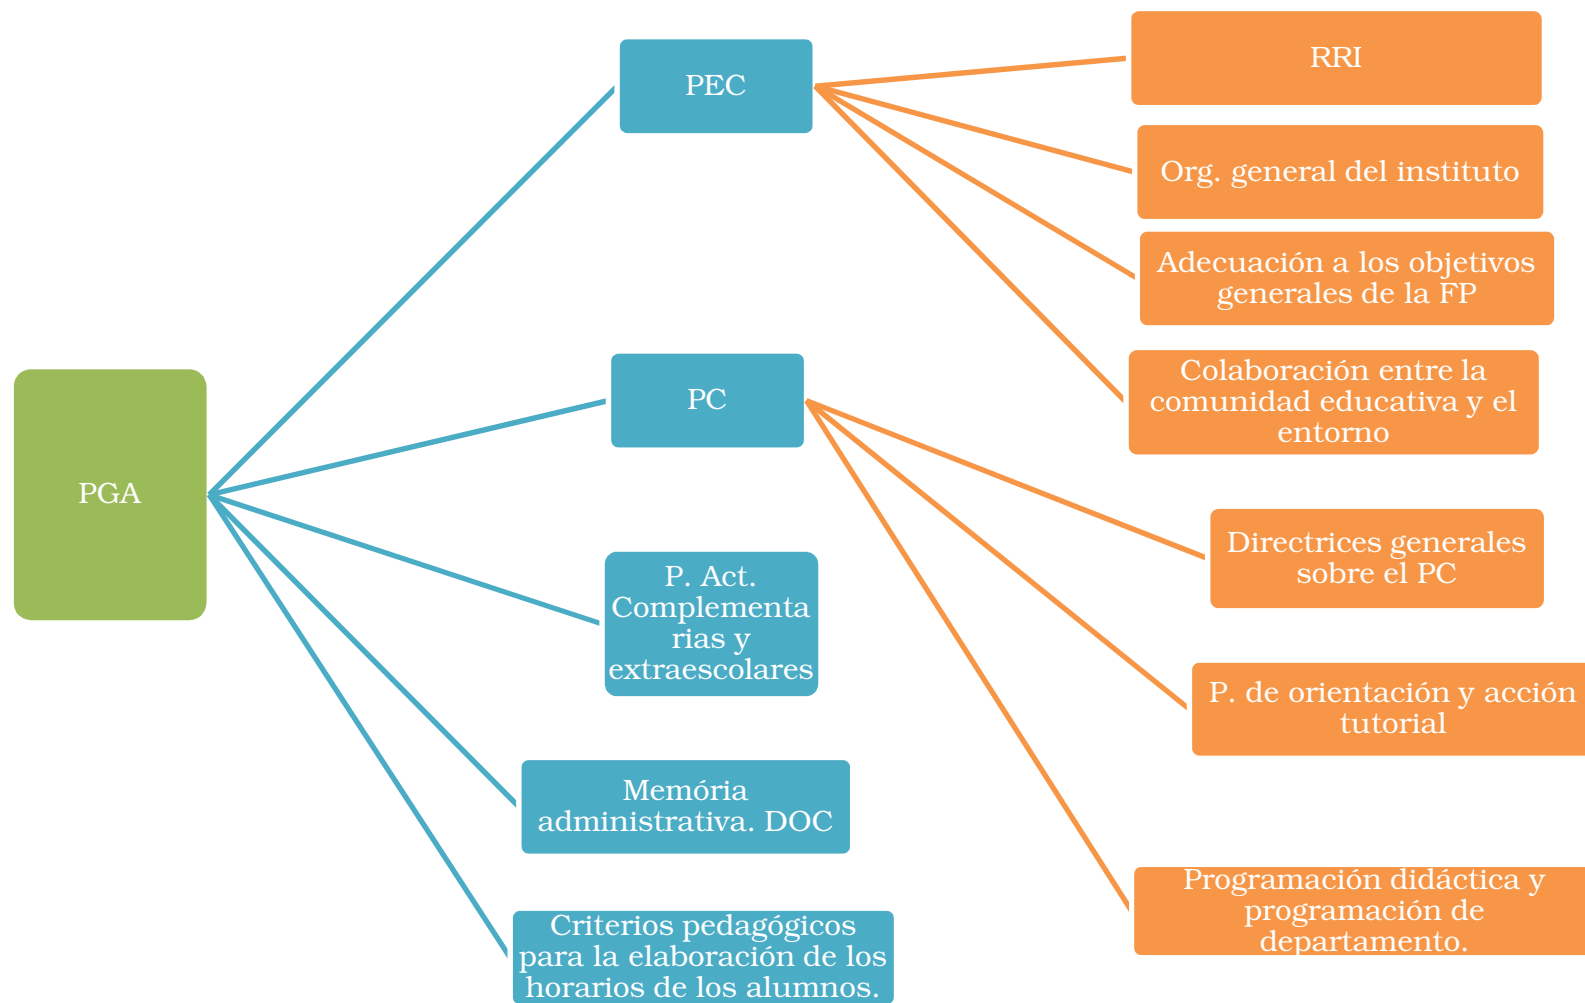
PGA

PEC

RRI

Org. general del instituto

Adecuación a los objetivos generales de la FP

Colaboración entre la comunidad educativa y el entorno

PC

Directrices generales sobre el PC

P. de orientación y acción tutorial

Programación didáctica y programación de departamento.

P. Act. Complementa rias y extraescolares

Memória administrativa. DOC

Criterios pedagógicos para la elaboración de los horarios de los alumnos.